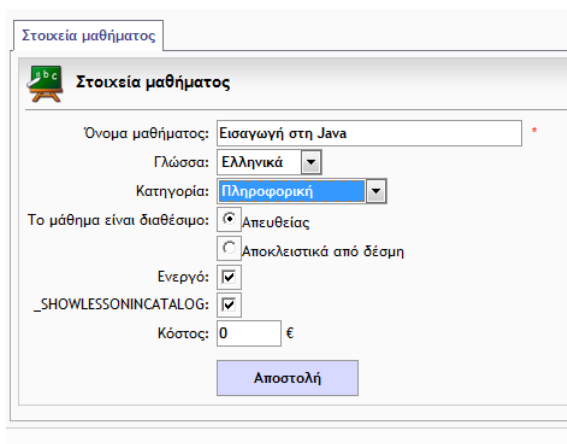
Στοιχεία μαθήματος

Στοιχεία μαθήματος

Όνομα μαθήματος: Εισαγωγή στη Java *

Γλώσσα: Ελληνικά

Κατηγορία: Πληροφορική

Το μάθημα είναι διαθέσιμο: Απευθείας

Αποκλειστικά από δέσμη

Ενεργό:

_SHOWLESSONINCATALOG:

Κόστος: 0 €

Αποστολή